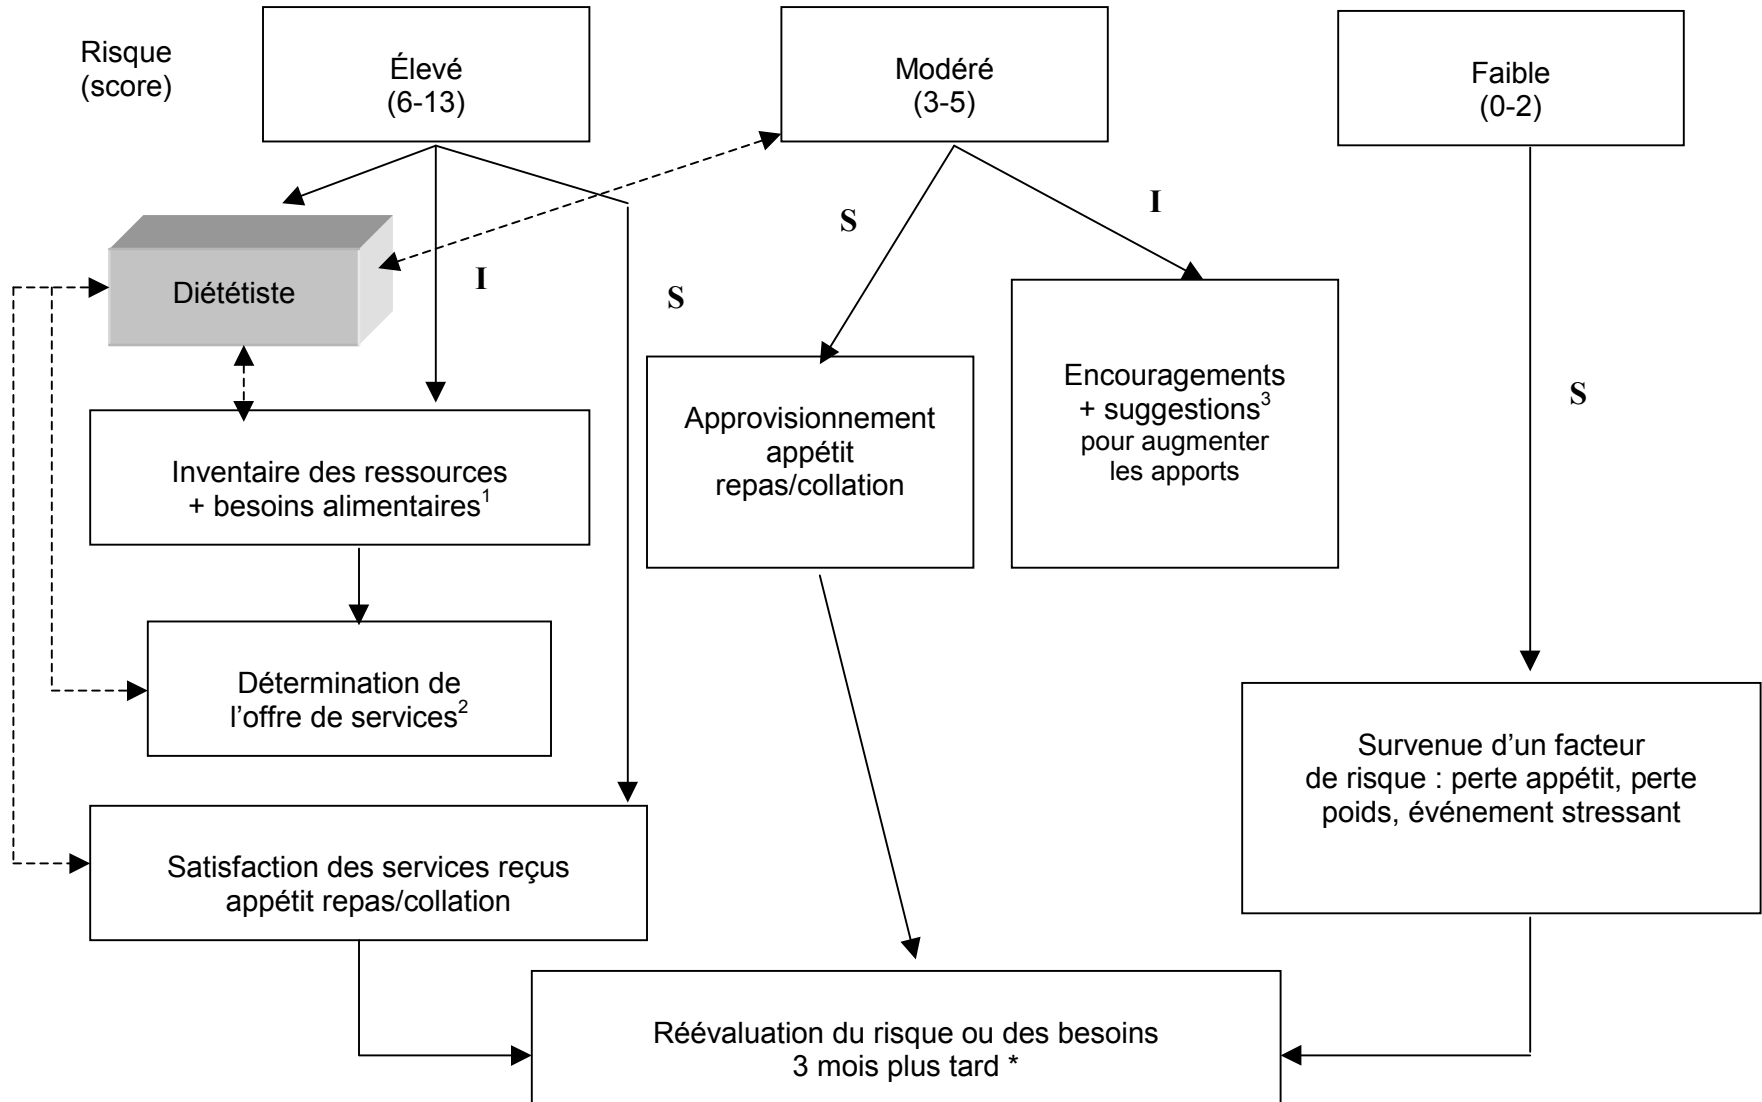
Risque (score)

Élevé (6-13)

Modéré (3-5)

Faible (0-2)

Diététiste

I

S

S

I

S

Inventaire des ressources + besoins alimentaires$^1$

Approvisionnement appétit repas/collation

Encouragements + suggestions$^3$ pour augmenter les apports

Détermination de l'offre de services$^2$

Survenue d'un facteur de risque : perte appétit, perte poids, événement stressant

Satisfaction des services reçus appétit repas/collation

Réévaluation du risque ou des besoins 3 mois plus tard *